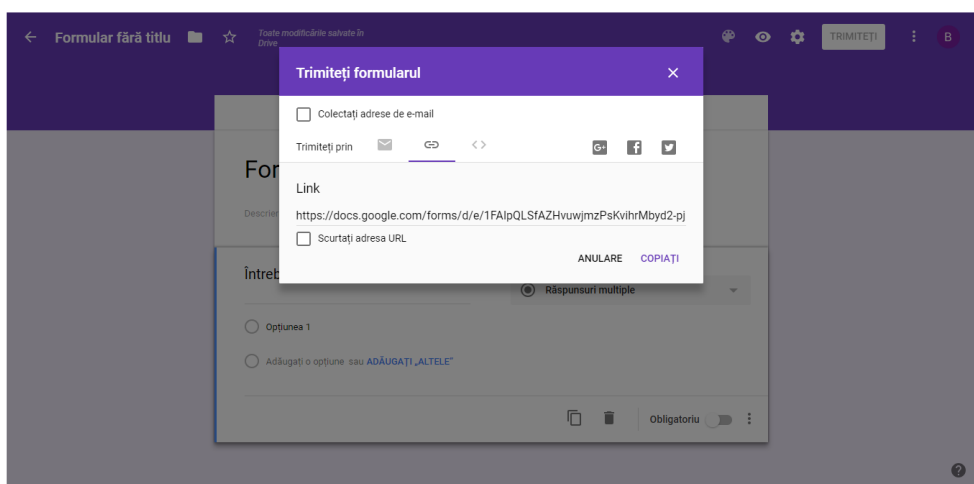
Formular fără titlu

Toate modificările salvate în Drive

TRIMITEȚI

B

Trimiteți formularul

Colectați adrese de e-mail

Trimiteți prin

Link

https://docs.google.com/forms/d/e/1FAIpQLSfAZHvuwjmzPsKvihrMbyd2-pj

Scurtați adresa URL

ANULARE COPIAȚI

For

Descrier

Întreb

Răspunsuri multiple

Opțiunea 1

Adăugați o opțiune sau ADĂUGAȚI „ALTELE"

Obligatoriu